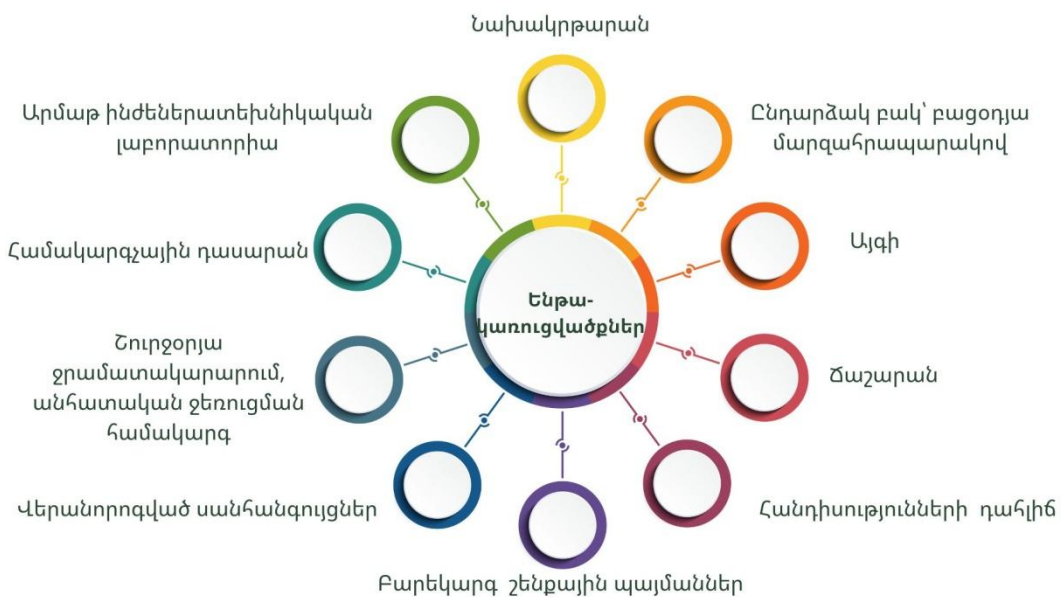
Նախակրթարան

Արմաթ ինժեներատեխնիկական լաբորատորիա

Ընդարձակ բակ՝ բացօդյա մարզահրապարակով

Համակարգչային դասարան

Այգի

Ենթակառուցվածքներ

Շուրջօրյա ջրամատակարարում, անհատական ջեռուցման համակարգ

Ճաշարան

Վերանորոգված սանհանգույցներ

Հանդիսությունների դահլիճ

Բարեկարգ շենքային պայմաններ